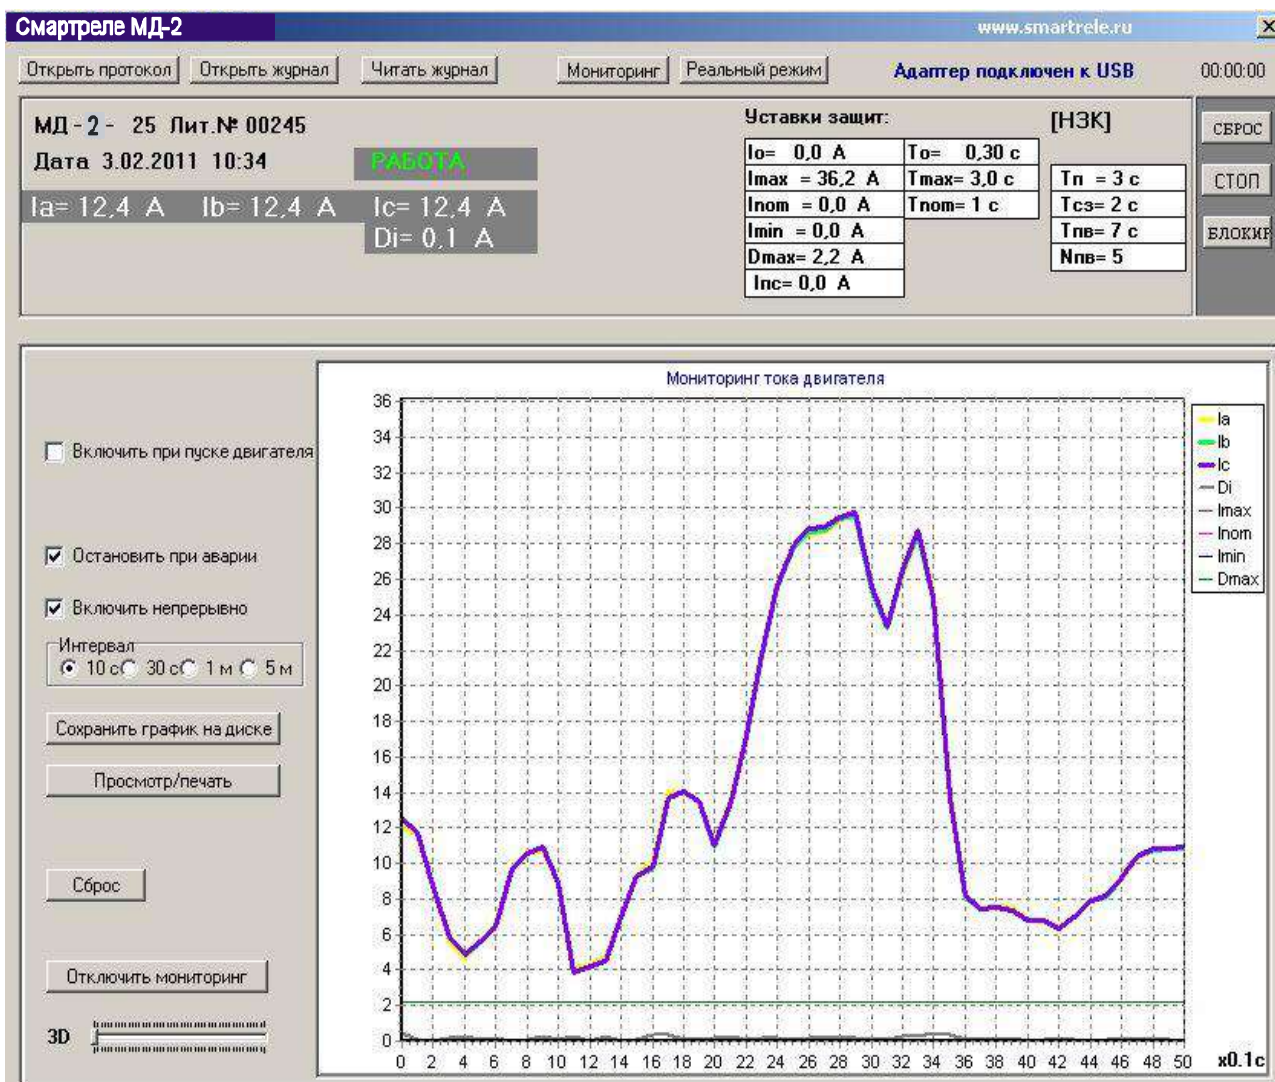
Смартреле МД-2
www.smartrele.ru

Открыть протокол | Открыть журнал | Читать журнал | Мониторинг | Реальный режим | Адаптер подключен к USB | 00:00:00

МД - 2 - 25 Лит.№ 00245
Дата 3.02.2011 10:34
РАБОТА
Ia= 12,4 A Ib= 12,4 A Ic= 12,4 A
Di= 0,1 A

Уставки защит:
[НЗК]

| Io= 0,0 A | To= 0,30 c |
|---|---|
| Imax = 36,2 A | Tmax= 3,0 c |
| Inom = 0,0 A | Tnom= 1 c |
| Imin = 0,0 A | |
| Dmax= 2,2 A | |
| Inc= 0,0 A | |

| Tп = 3 c |
|---|
| Tсз= 2 c |
| Tпв= 7 c |
| Nпв= 5 |

СБРОС
СТОП
БЛОКИР

Включить при пуске двигателя
Остановить при аварии
Включить непрерывно
Интервал
10 c 30 c 1 м 5 м
Сохранить график на диске
Просмотр/печать
Сброс
Отключить мониторинг
3D

Мониторинг тока двигателя
36 34 32 30 28 26 24 22 20 18 16 14 12 10 8 6 4 2 0
0 2 4 6 8 10 12 14 16 18 20 22 24 26 28 30 32 34 36 38 40 42 44 46 48 50
x0.1c
Ia
Ib
Ic
Di
Imax
Inom
Imin
Dmax